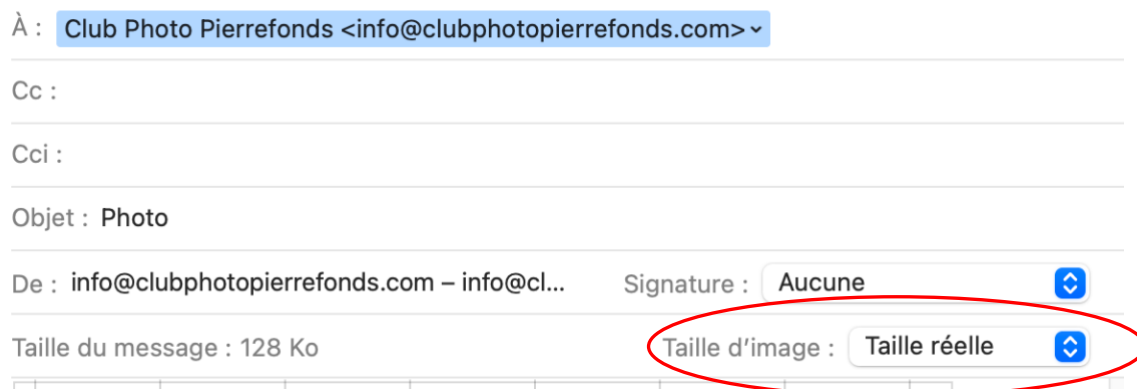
À : Club Photo Pierrefonds <info@clubphotopierrefonds.com>

Cc :

Cci :

Objet : Photo

De : info@clubphotopierrefonds.com – info@cl...

Signature : Aucune

Taille du message : 128 Ko

Taille d’image : Taille réelle